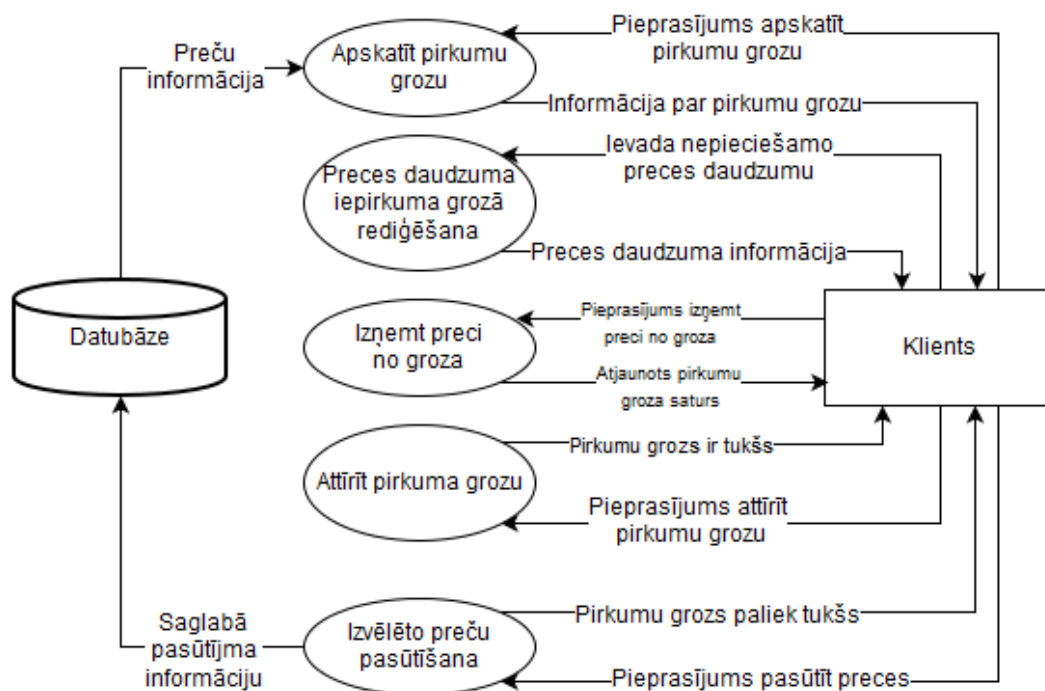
Preču informācija

Apskatīt pirkumu grozu

Pieprasījums apskatīt pirkumu grozu

Informācija par pirkumu grozu

Preces daudzuma iepirkuma grozā rediģēšana

Ievada nepieciešamo preces daudzumu

Preces daudzuma informācija

Datubāze

Izņemt preci no groza

Pieprasījums izņemt preci no groza

Atjaunots pirkumu groza saturs

Klients

Attīrīt pirkuma grozu

Pirkumu grozs ir tukšs

Pieprasījums attīrīt pirkumu grozu

Saglabā pasūtījma informāciju

Izvēlēto preču pasūtīšana

Pirkumu grozs paliek tukšs

Pieprasījums pasūtīt preces